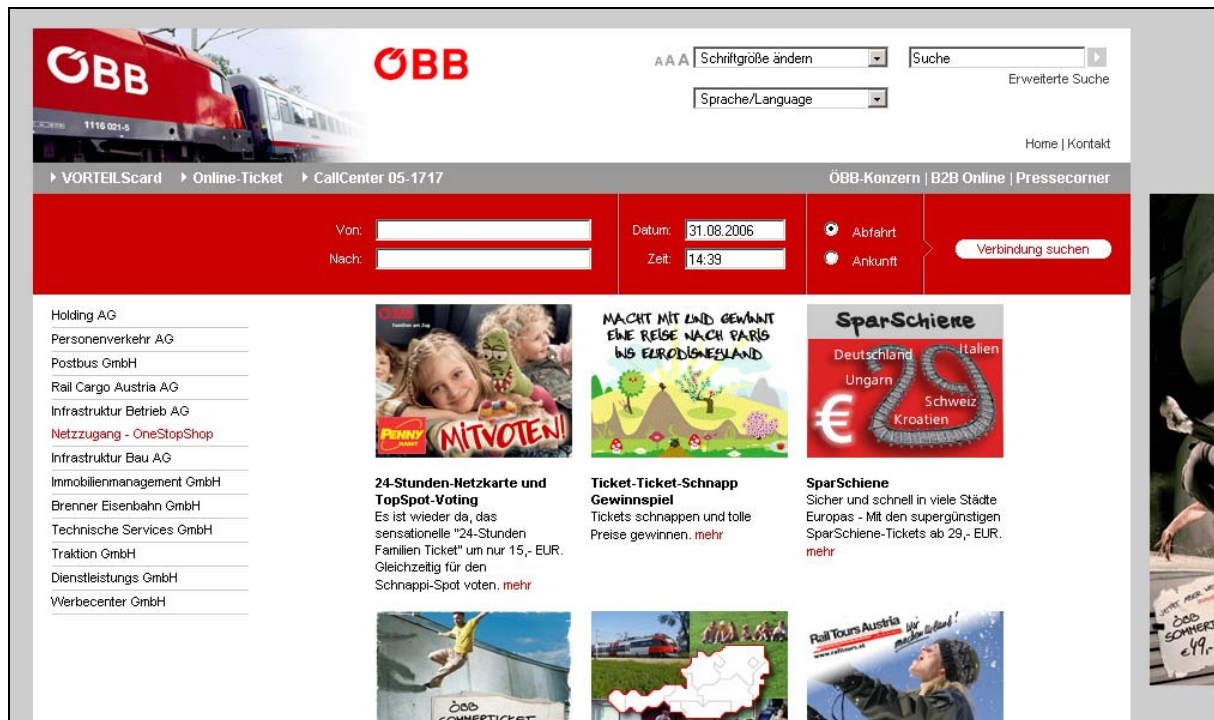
ÖBB

1116 021-5

ÖBB

AAA Schriftgröße ändern

Suche

Erweiterte Suche

Sprache/Language

Home | Kontakt

VORTEILScard Online-Ticket CallCenter 05-1717

ÖBB-Konzern | B2B Online | Pressecorner

Von:

Nach:

Datum: 31.08.2006

Zeit: 14:39

Abfahrt

Ankunft

Verbindung suchen

Holding AG
Personenverkehr AG
Postbus GmbH
Rail Cargo Austria AG
Infrastruktur Betrieb AG
Netzzugang - OneStopShop
Infrastruktur Bau AG
Immobilienmanagement GmbH
Brenner Eisenbahn GmbH
Technische Services GmbH
Traktion GmbH
Dienstleistungs GmbH
Werbecenter GmbH

ÖBB

PENNY MITVOTEN!

MACHT MIT UND GEWINNT EINE REISE NACH PARIS INS EURODISNEYLAND

SparSchiene

Deutschland Italien Ungarn 29 Schweiz € Kroatien

24-Stunden-Netzkarte und TopSpot-Voting
Es ist wieder da, das sensationelle "24-Stunden Familien Ticket" um nur 15,- EUR. Gleichzeitig für den Schnappi-Spot voten. mehr

Ticket-Ticket-Schnapp Gewinnspiel
Tickets schnappen und tolle Preise gewinnen. mehr

SparSchiene
Sicher und schnell in viele Städte Europas - Mit den supergünstigen SparSchiene-Tickets ab 29,- EUR. mehr

ÖBB SOMMERTICKET

Rail Tours Austria

ÖBB SOMMERT €49,-